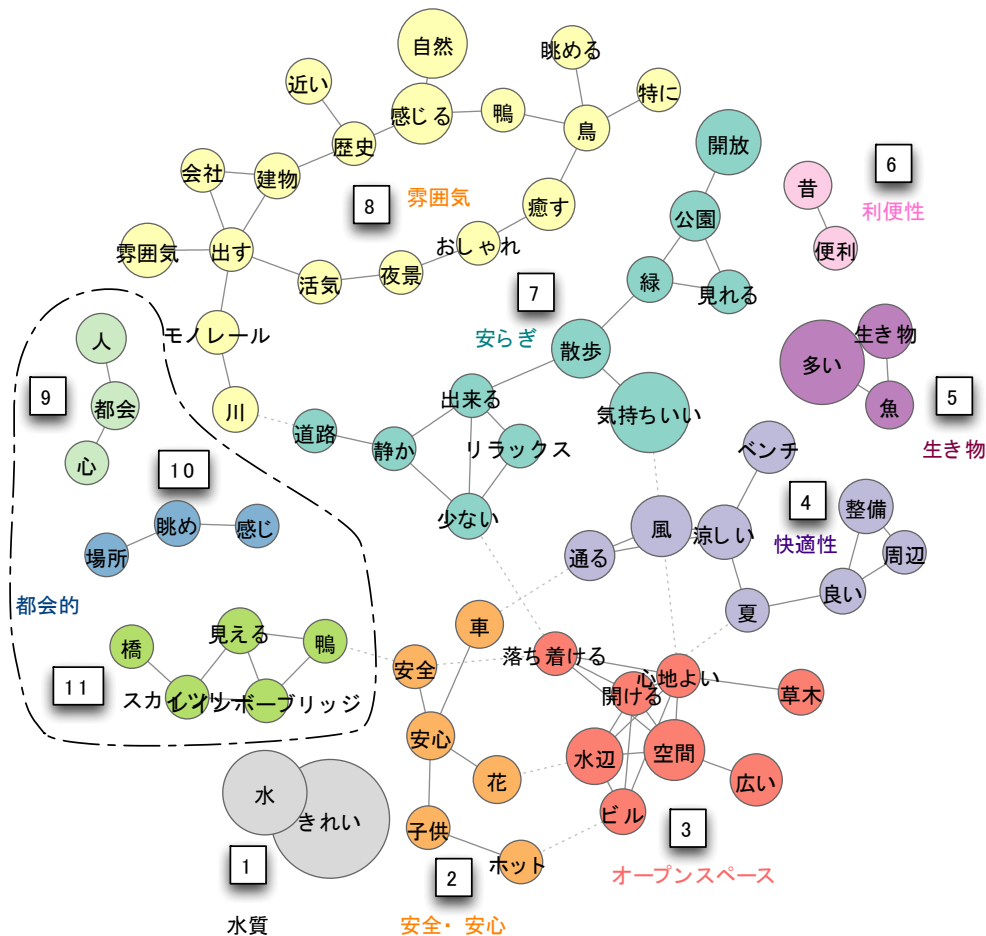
自然
眺める
近い
感じる
鴨
特に
歴史
鳥
開放
会社
建物
8
雰囲気
癒す
6
昔
利便性
公園
雰囲気
出す
おしゃれ
便利
活気
夜景
緑
見れる
7
モノレール
人
安らぎ
散歩
生き物
多い
9
都会
川
出来る
5
道路
魚
気持ちいい
静か
リラックス
生き物
心
10
ベンチ
4
整備
眺め
少ない
風
感じ
涼しい
快適性
場所
通る
周辺
良い
都会的
夏
車
橋
見える
鴨
落ち着ける
安全
心地よい
11
開ける
草木
スカイツリー
レインボーブリッジ
安心
空間
水辺
水
花
広い
きれい
ビル
子供
3
ホット
1
2
オープンスペース
水質
安全・安心